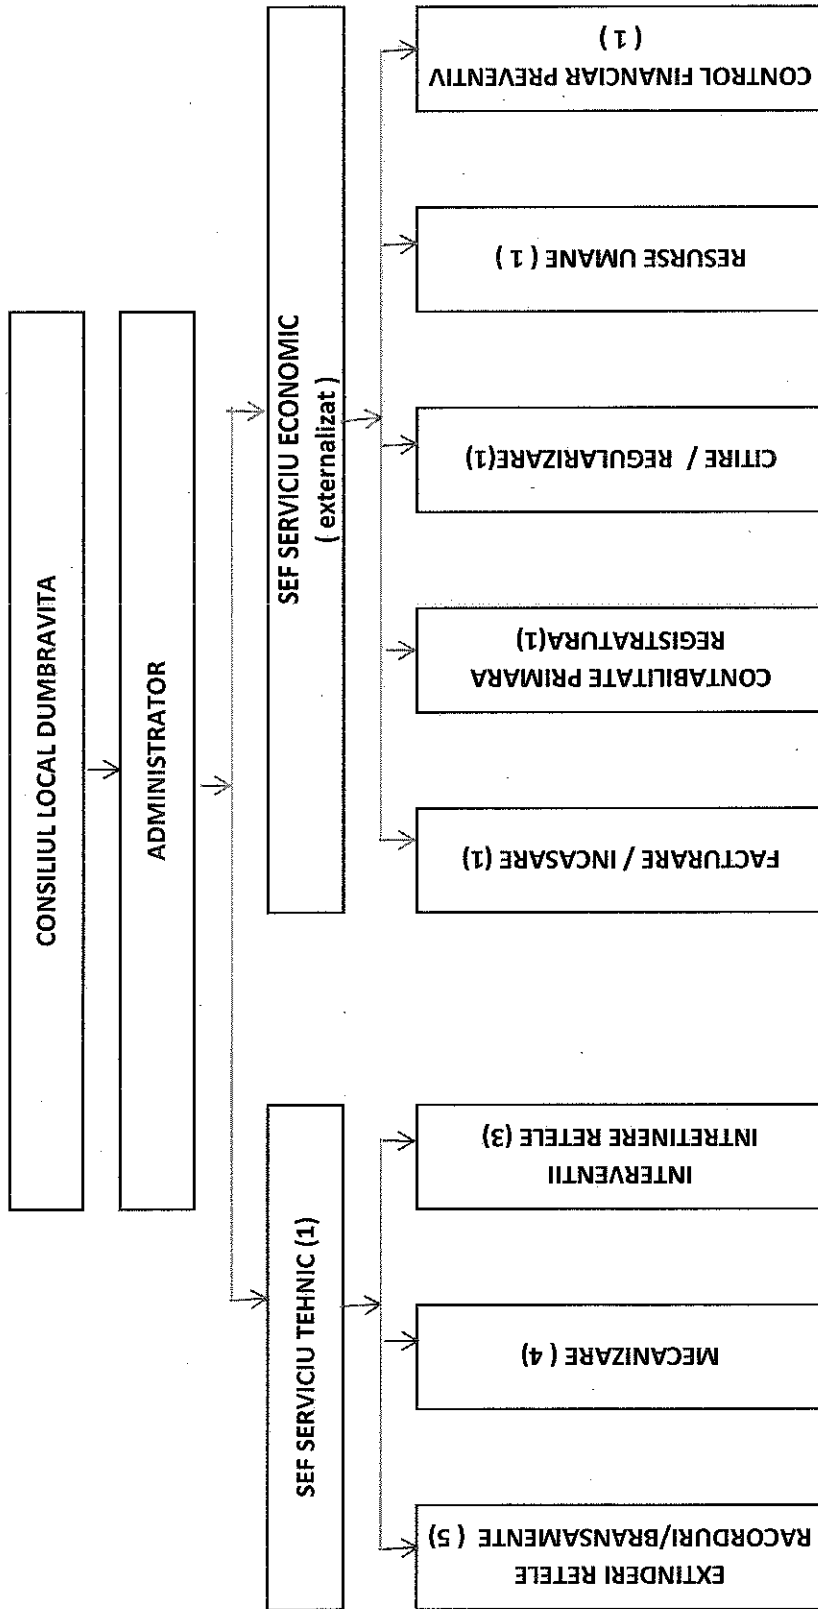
CONSILIUL LOCAL DUMBRAVITA

ADMINISTRATOR

SEF SERVICIU ECONOMIC ( externalizat )

SEF SERVICIU TEHNIC (1)

CONTROL FINANCIAR PREVENTIV ( 1 )

RESURSE UMANE ( 1 )

CITIRE / REGULARIZARE(1)

CONTABILITATE PRIMARA REGISTRATURA(1)

FACTURARE / INCASARE (1)

INTERVENTII INTRETINERE RETELE (3)

MECANIZARE ( 4 )

EXTINDERI RETELE RACORDURI/BRANSAMENTE ( 5 )